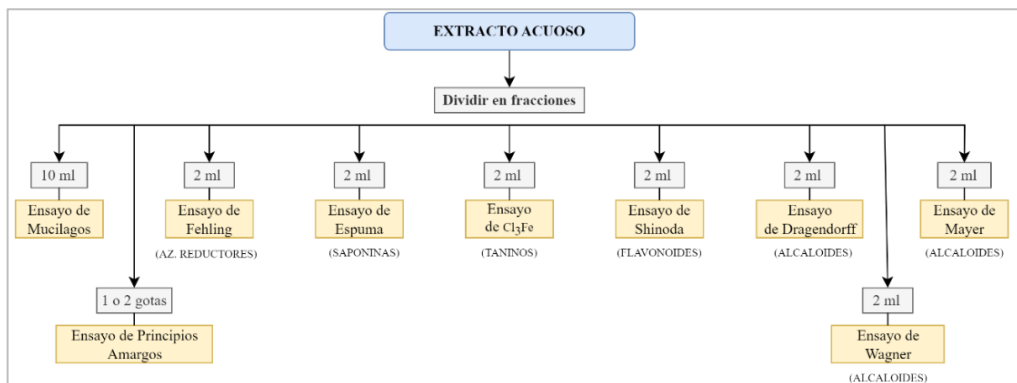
EXTRACTO ACUOSO

Dividir en fracciones

10 ml

Ensayo de Mucilagos

1 o 2 gotas

Ensayo de Principios Amargos

2 ml

Ensayo de Fehling

(AZ. REDUCTORES)

2 ml

Ensayo de Espuma

(SAPONINAS)

2 ml

Ensayo de $Cl_3Fe$

(TANINOS)

2 ml

Ensayo de Shinoda

(FLAVONOIDES)

2 ml

Ensayo de Dragendorff

(ALCALOIDES)

2 ml

Ensayo de Wagner

(ALCALOIDES)

2 ml

Ensayo de Mayer

(ALCALOIDES)